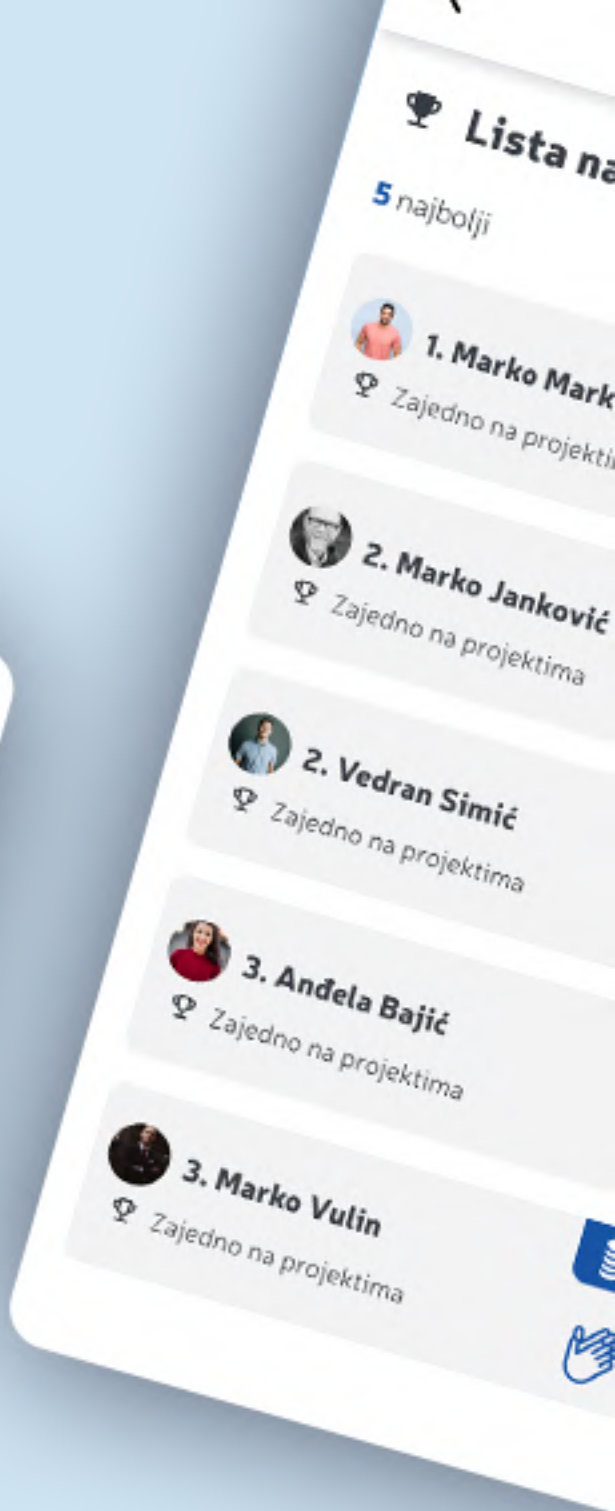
Lista na

5 najbolji

1. Marko Mark

Zajedno na projekti

2. Marko Janković

Zajedno na projektima

2. Vedran Simić

Zajedno na projektima

3. Anđela Bajić

Zajedno na projektima

3. Marko Vulin

Zajedno na projektima